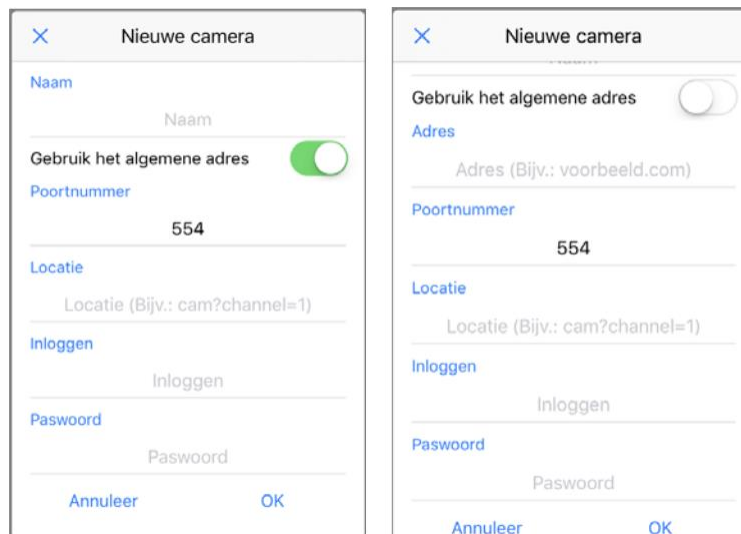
×
Nieuwe camera

Naam
Naam

Gebruik het algemene adres

Poortnummer
554

Locatie
Locatie (Bijv.: cam?channel=1)

Inloggen
Inloggen

Paswoord
Paswoord

Annuleer
OK

×
Nieuwe camera

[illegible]

Gebruik het algemene adres

Adres
Adres (Bijv.: voorbeeld.com)

Poortnummer
554

Locatie
Locatie (Bijv.: cam?channel=1)

Inloggen
Inloggen

Paswoord
Paswoord

Annuleer
OK